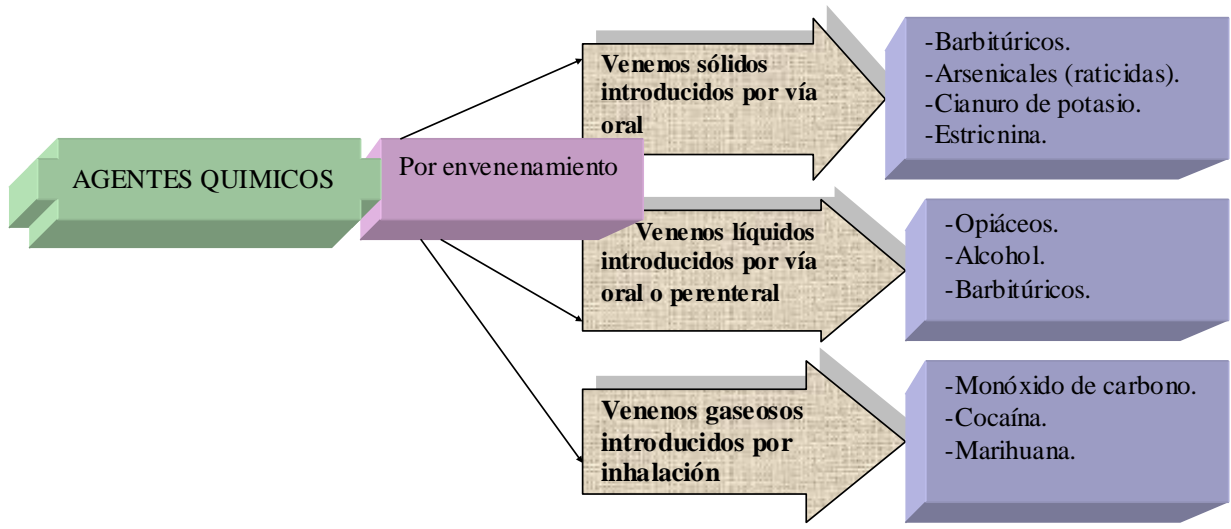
AGENTES QUIMICOS

Por envenenamiento

Venenos sólidos introducidos por vía oral

-Barbitúricos.
-Arsenicales (raticidas).
-Cianuro de potasio.
-Estricnina.

Venenos líquidos introducidos por vía oral o perenteral

-Opiáceos.
-Alcohol.
-Barbitúricos.

Venenos gaseosos introducidos por inhalación

-Monóxido de carbono.
-Cocaína.
-Marihuana.